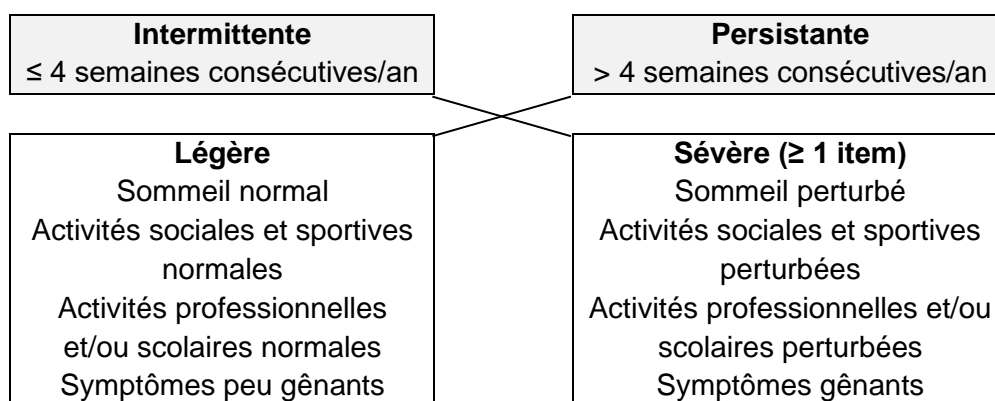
**Intermittente**
≤ 4 semaines consécutives/an

**Persistante**
> 4 semaines consécutives/an

**Légère**
Sommeil normal
Activités sociales et sportives normales
Activités professionnelles et/ou scolaires normales
Symptômes peu gênants

**Sévère (≥ 1 item)**
Sommeil perturbé
Activités sociales et sportives perturbées
Activités professionnelles et/ou scolaires perturbées
Symptômes gênants